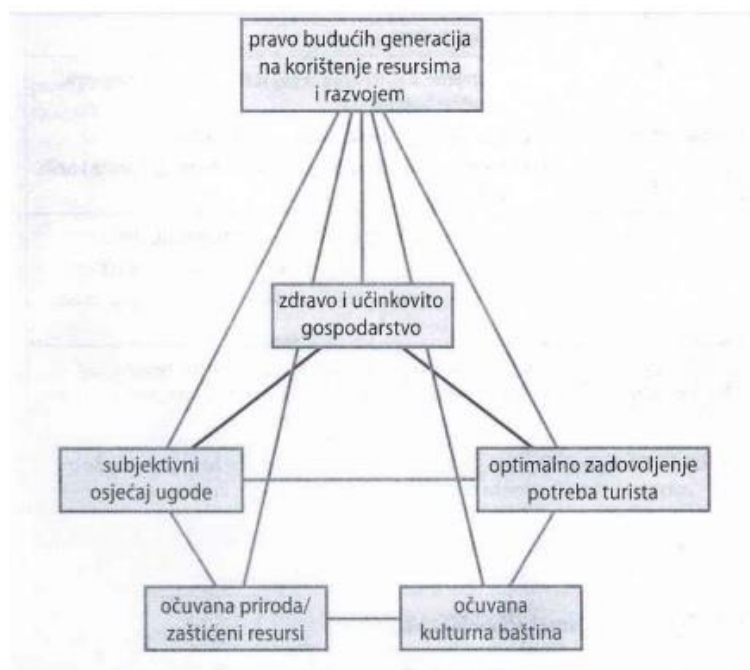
pravo budućih generacija na korištenje resursima i razvojem

zdravo i učinkovito gospodarstvo

subjektivni osjećaj ugode

optimalno zadovoljenje potreba turista

očuvana priroda/ zaštićeni resursi

očuvana kulturna baština